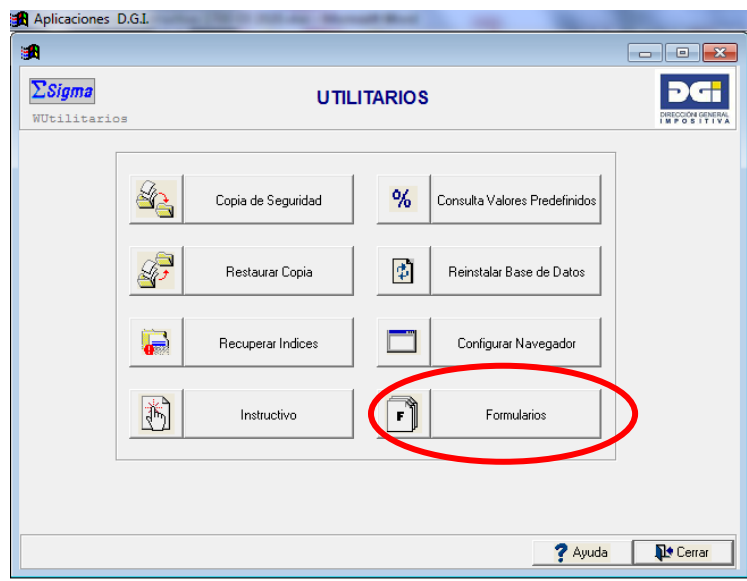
Aplicaciones D.G.I. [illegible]

ΣSigma
WUtilitarios

UTILITARIOS

DGI
DIRECCIÓN GENERAL IMPOSITIVA

Copia de Seguridad

%
Consulta Valores Predefinidos

Restaurar Copia

Reinstalar Base de Datos

Recuperar Indices

Configurar Navegador

Instructivo

F
Formularios

Ayuda

Cerrar